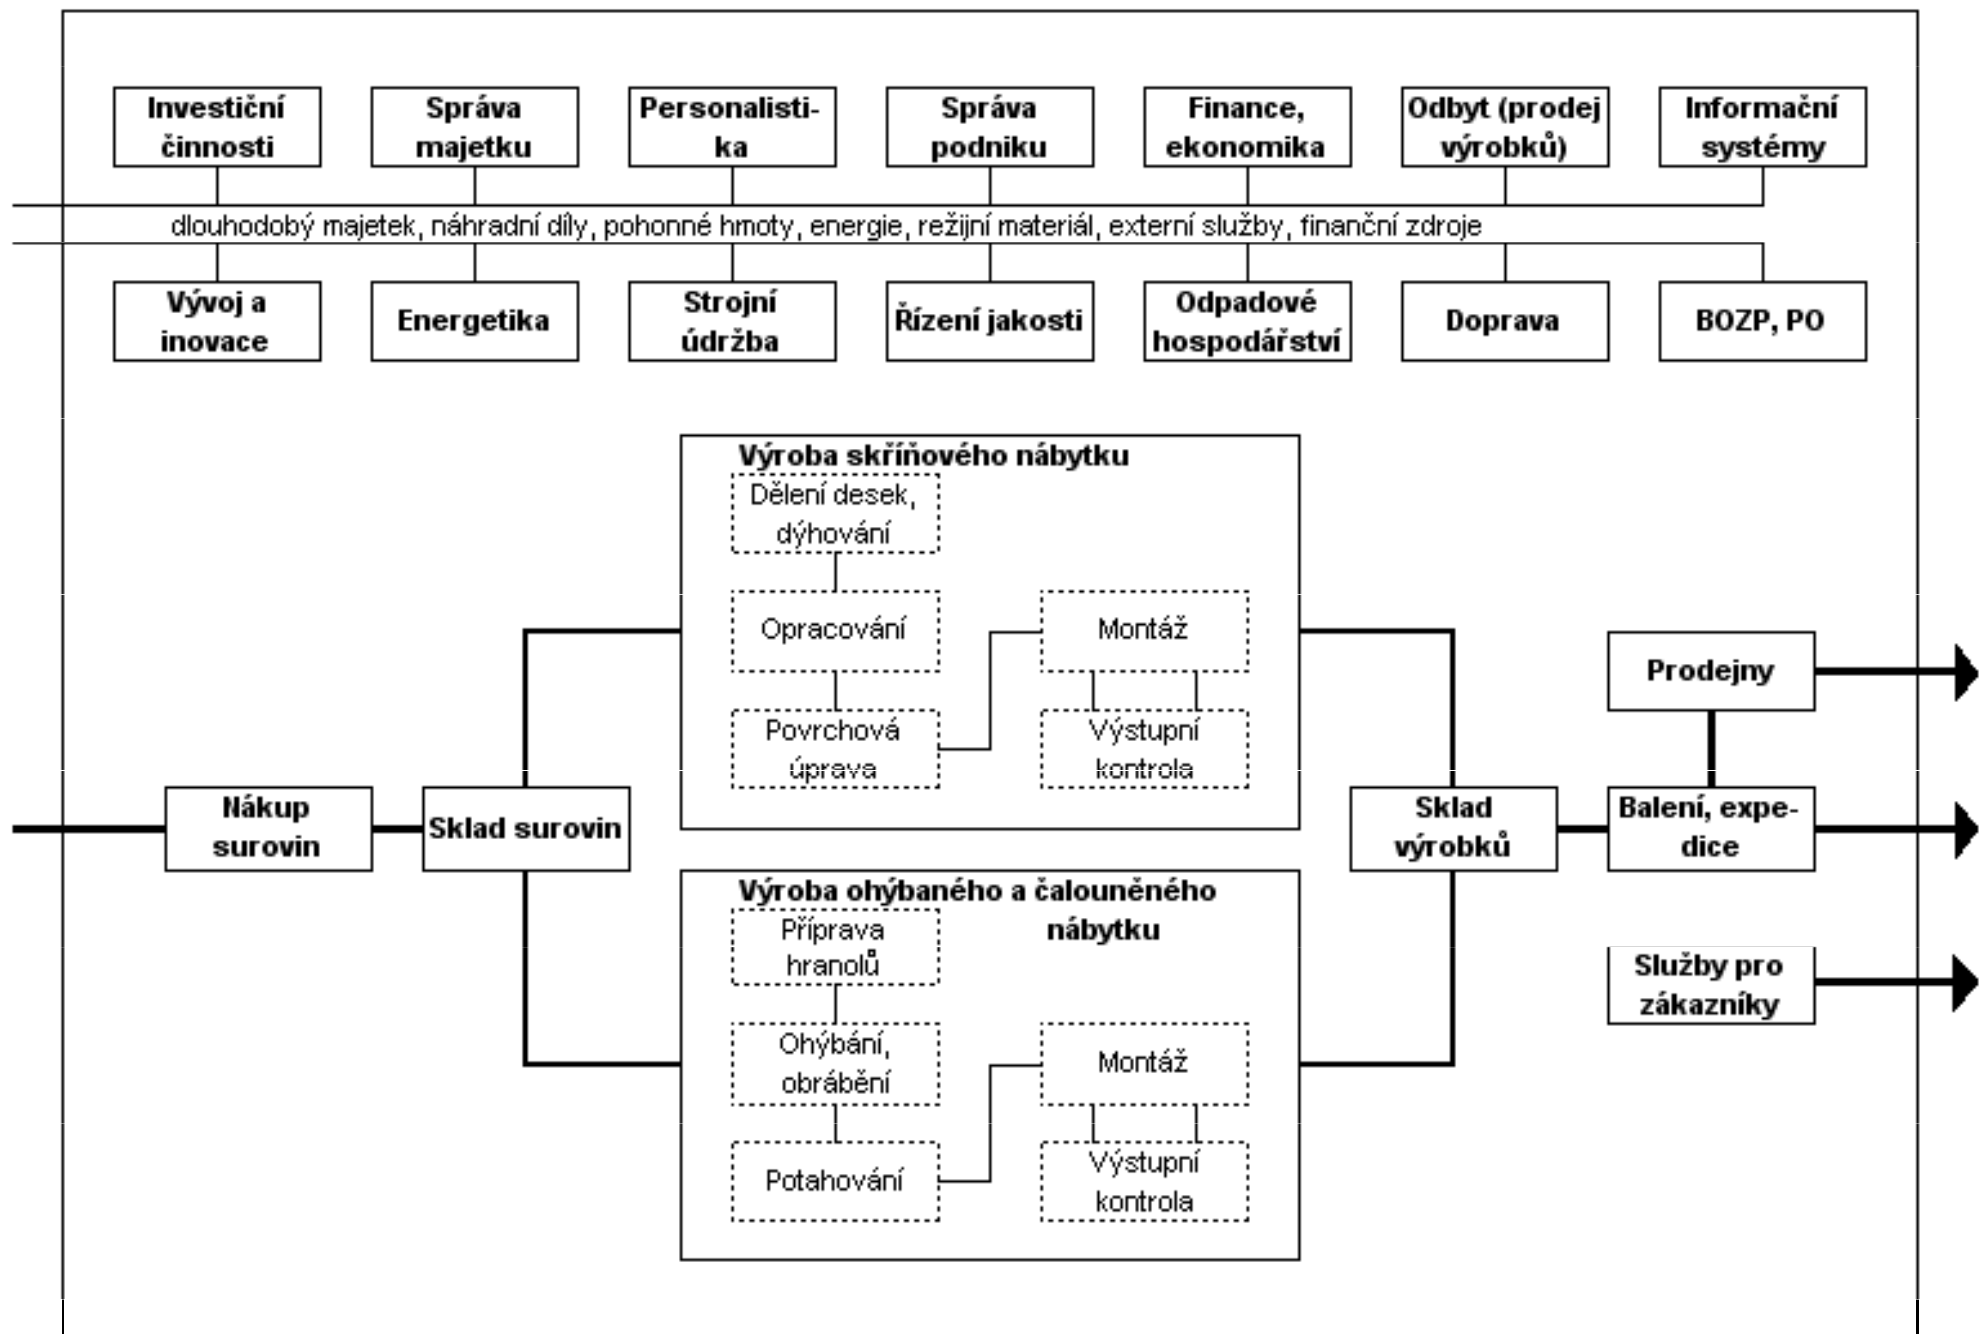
Investiční činnosti

Správa majetku

Personalistika

Správa podniku

Finance, ekonomika

Odbyt (prodej výrobků)

Informační systémy

dlouhodobý majetek, náhradní díly, pohonné hmoty, energie, režijní materiál, externí služby, finanční zdroje

Vývoj a inovace

Energetika

Strojní údržba

Řízení jakosti

Odpadové hospodářství

Doprava

BOZP, PO

Výroba skříňového nábytku

Dělení desek, dýhování

Opracování

Povrchová úprava

Montáž

Výstupní kontrola

Nákup surovin

Sklad surovin

Sklad výrobků

Prodejny

Balení, expedice

Výroba ohýbaného a čalouněného nábytku

Příprava hranolů

Ohýbání, obrábění

Potahování

Montáž

Výstupní kontrola

Služby pro zákazníky